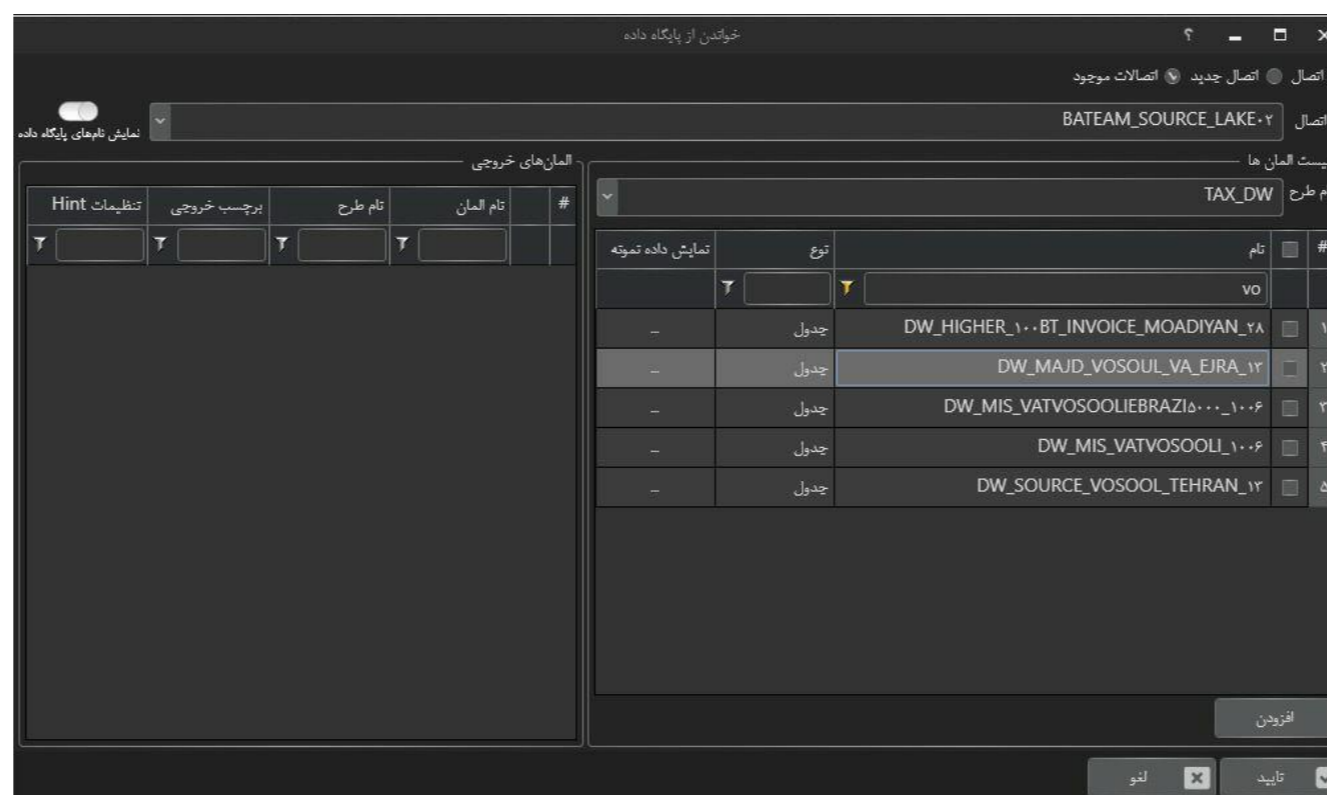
خواندن از پایگاه داده

؟

اتصال ◉ اتصال جدید ◉ اتصالات موجود

اتصال BATEAM_SOURCE_LAKE۰۲

نمایش نام‌های پایگاه داده

لیست المان ها

نام طرح TAX_DW

| # | | نام | نوع | نمایش داده نمونه |
|---|---|---|---|---|
| | | vo | | |
| ۱ | | DW_HIGHER_۱۰۰BT_INVOICE_MOADIYAN_۲۸ | جدول | _ |
| ۲ | | DW_MAJD_VOSOUL_VA_EJRA_۱۲ | جدول | _ |
| ۳ | | DW_MIS_VATVOSOOLIEBRAZI۵۰۰۰_۱۰۰۶ | جدول | _ |
| ۴ | | DW_MIS_VATVOSOOLI_۱۰۰۶ | جدول | _ |
| ۵ | | DW_SOURCE_VOSOOL_TEHRAN_۱۳ | جدول | _ |

افزودن

المان‌های خروجی

| # | | نام المان | نام طرح | برچسب خروجی | تنظیمات Hint |
|---|---|---|---|---|---|

تایید

لغو